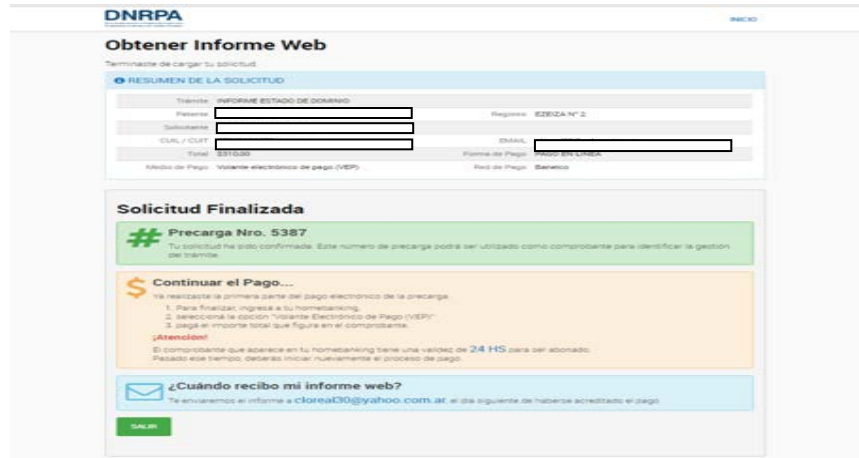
DNRPA

INICIO

Obtener Informe Web

Terminaste de cargar tu solicitud.

RESUMEN DE LA SOLICITUD

| | | | |
|---|---|---|---|
| Trámite | INFORME ESTADO DE DOMINIO | | |
| Patente | | Registro | EZEIZA N° 2 |
| Solicitante | | | |
| CUIL / CUIT | | EMAIL | |
| Total | $310,00 | Forma de Pago | PAGO EN LINEA |
| Medio de Pago | Volante electrónico de pago (VEP) | Red de Pago | Banelco |

Solicitud Finalizada

Precarga Nro. 5387

Tu solicitud ha sido confirmada. Este número de precarga podrá ser utilizado como comprobante para identificar la gestión del trámite.

Continuar el Pago...

Ya realizaste la primera parte del pago electrónico de la precarga.

1. Para finalizar, ingresá a tu homebanking.
2. seleccioná la opción "Volante Electrónico de Pago (VEP)".
3. pagá el importe total que figura en el comprobante.

¡Atención!

El comprobante que aparece en tu homebanking tiene una validez de 24 HS para ser abonado. Pasado ese tiempo, deberás iniciar nuevamente el proceso de pago.

¿Cuándo recibo mi informe web?

Te enviaremos el informe a clorea030@yahoo.com.ar, el día siguiente de haberse acreditado el pago.

SALIR